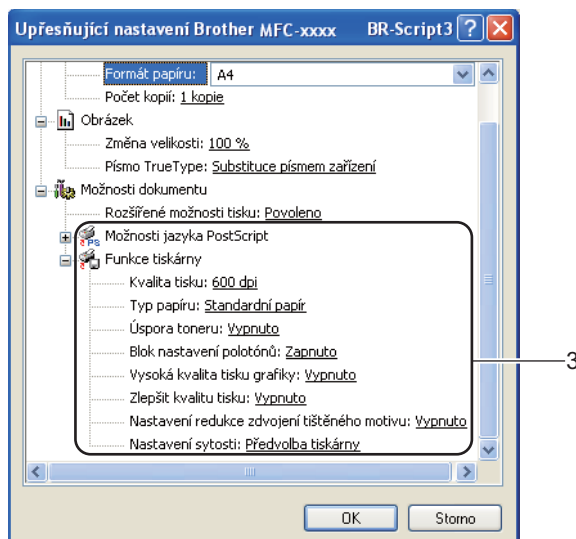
Upřesňující nastavení Brother MFC-xxxx BR-Script3

Formát papíru: A4
Počet kopií: 1 kopie
Obrázek
Změna velikosti: 100 %
Písmo TrueType: Substituce písmem zařízení
Možnosti dokumentu
Rozšířené možnosti tisku: Povoleno
Možnosti jazyka PostScript
Funkce tiskárny
Kvalita tisku: 600 dpi
Typ papíru: Standardní papír
Úspora toneru: Vypnuto
Blok nastavení polotónů: Zapnuto
Vysoká kvalita tisku grafiky: Vypnuto
Zlepšit kvalitu tisku: Vypnuto
Nastavení redukce zdvojení tištěného motivu: Vypnuto
Nastavení sytosti: Předvolba tiskárny

3

OK
Storno